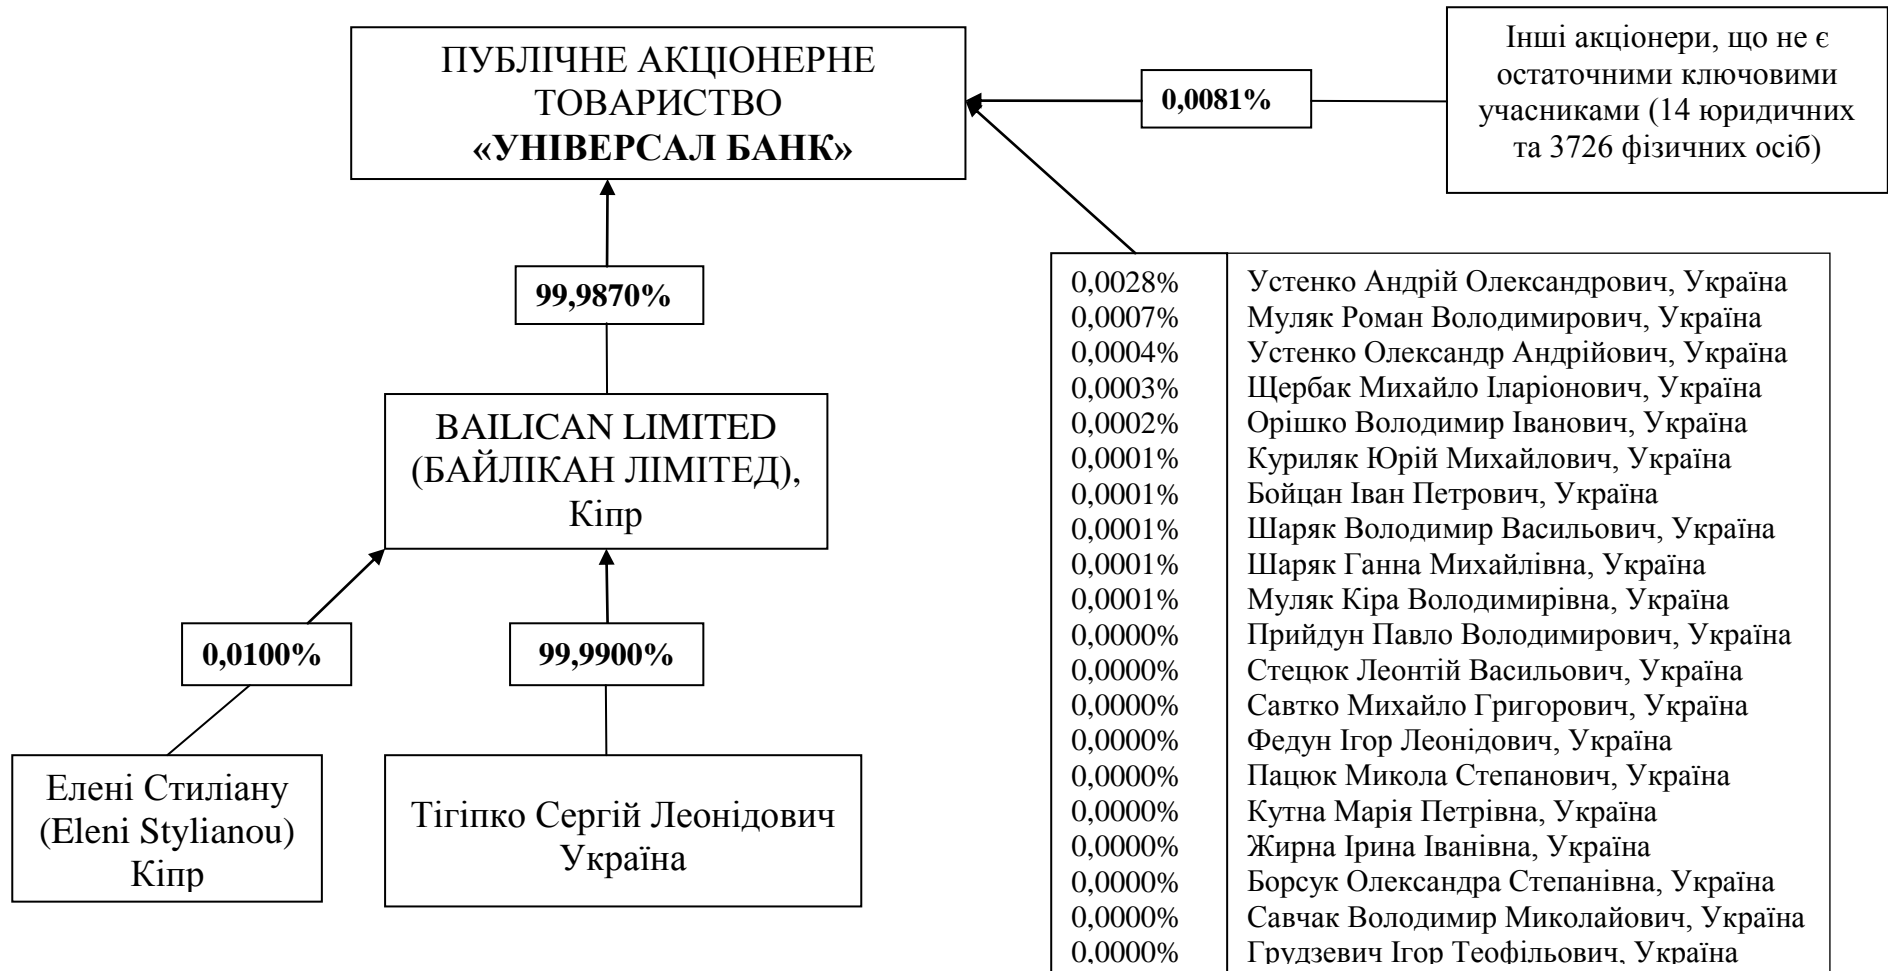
ПУБЛІЧНЕ АКЦІОНЕРНЕ ТОВАРИСТВО **«УНІВЕРСАЛ БАНК»**

**0,0081%**

Інші акціонери, що не є остаточними ключовими учасниками (14 юридичних та 3726 фізичних осіб)

**99,9870%**

BAILICAN LIMITED (БАЙЛІКАН ЛІМІТЕД), Кіпр

**0,0100%**

**99,9900%**

Елені Стиліану (Eleni Stylianou) Кіпр

Тігіпко Сергій Леонідович Україна

| | |
|---|---|
| 0,0028% | Устенко Андрій Олександрович, Україна |
| 0,0007% | Муляк Роман Володимирович, Україна |
| 0,0004% | Устенко Олександр Андрійович, Україна |
| 0,0003% | Щербак Михайло Іларіонович, Україна |
| 0,0002% | Орішко Володимир Іванович, Україна |
| 0,0001% | Куриляк Юрій Михайлович, Україна |
| 0,0001% | Бойцан Іван Петрович, Україна |
| 0,0001% | Шаряк Володимир Васильович, Україна |
| 0,0001% | Шаряк Ганна Михайлівна, Україна |
| 0,0001% | Муляк Кіра Володимирівна, Україна |
| 0,0000% | Прийдун Павло Володимирович, Україна |
| 0,0000% | Стецюк Леонтій Васильович, Україна |
| 0,0000% | Савтко Михайло Григорович, Україна |
| 0,0000% | Федун Ігор Леонідович, Україна |
| 0,0000% | Пацюк Микола Степанович, Україна |
| 0,0000% | Кутна Марія Петрівна, Україна |
| 0,0000% | Жирна Ірина Іванівна, Україна |
| 0,0000% | Борсук Олександра Степанівна, Україна |
| 0,0000% | Савчак Володимир Миколайович, Україна |
| 0,0000% | Грудзевич Ігор Теофільович, Україна |